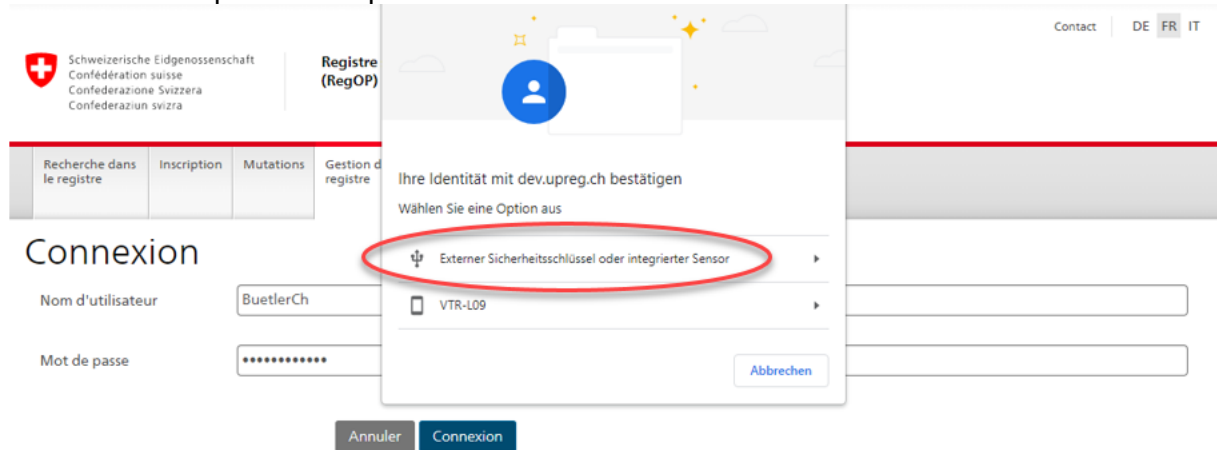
Contact DE FR IT

Schweizerische Eidgenossenschaft
Confédération suisse
Confederazione Svizzera
Confederaziun svizra

Registre
(RegOP)

Recherche dans le registre | Inscription | Mutations | Gestion d registre

Connexion

Nom d'utilisateur BuetlerCh

Mot de passe •••••••••••••

Annuler Connexion

Ihre Identität mit dev.upreg.ch bestätigen

Wählen Sie eine Option aus

Externer Sicherheitsschlüssel oder integrierter Sensor

VTR-L09

Abbrechen